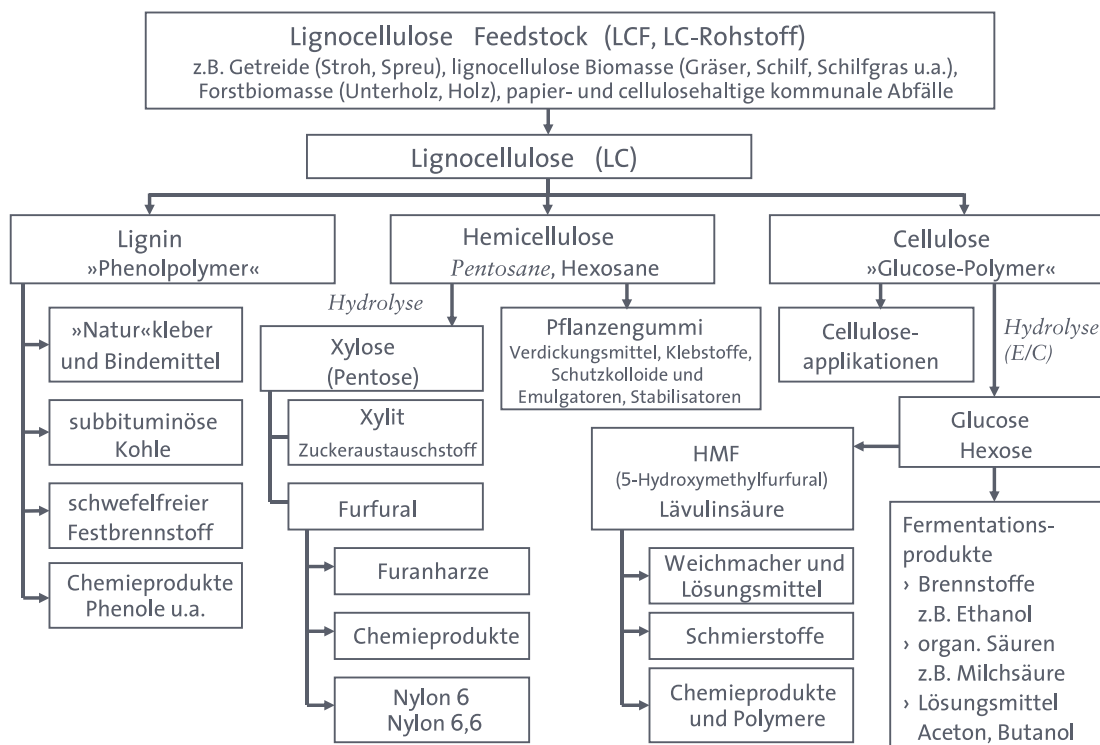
Lignocellulose Feedstock (LCF, LC-Rohstoff)
z.B. Getreide (Stroh, Spreu), lignocellulose Biomasse (Gräser, Schilf, Schilfgras u.a.), Forstbiomasse (Unterholz, Holz), papier- und cellulosehaltige kommunale Abfälle

Lignocellulose (LC)

Lignin
»Phenolpolymer«

»Natur«kleber und Bindemittel

subbituminöse Kohle

schwefelfreier Festbrennstoff

Chemieprodukte Phenole u.a.

Hemicellulose
Pentosane, Hexosane

Hydrolyse

Xylose (Pentose)

Xylit
Zuckeraustauschstoff

Furfural

Furanharze

Chemieprodukte

Nylon 6
Nylon 6,6

Pflanzengummi
Verdickungsmittel, Klebstoffe, Schutzkolloide und Emulgatoren, Stabilisatoren

Cellulose
»Glucose-Polymer«

Cellulose-applikationen

Hydrolyse (E/C)

Glucose
Hexose

HMF
(5-Hydroxymethylfurfural)
Lävulinsäure

Weichmacher und Lösungsmittel

Schmierstoffe

Chemieprodukte und Polymere

Fermentationsprodukte
› Brennstoffe z.B. Ethanol
› organ. Säuren z.B. Milchsäure
› Lösungsmittel Aceton, Butanol